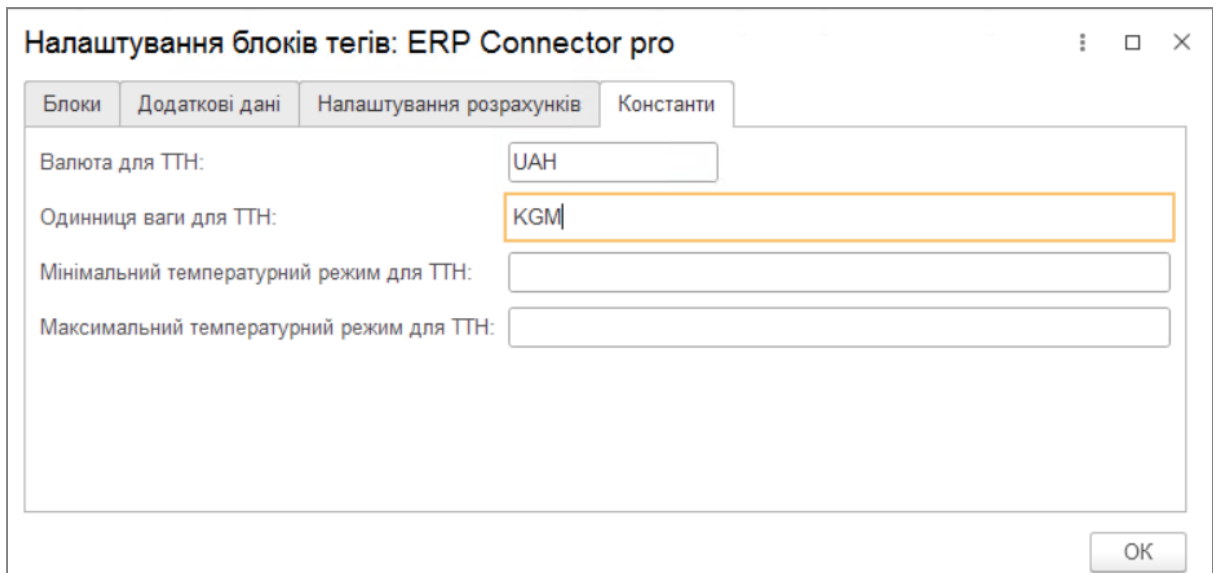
Налаштування блоків тегів: ERP Connector pro

Блоки | Додаткові дані | Налаштування розрахунків | Константи

Валюта для ТТН: UAH

Одинниця ваги для ТТН: KGM

Мінімальний температурний режим для ТТН:

Максимальний температурний режим для ТТН:

OK